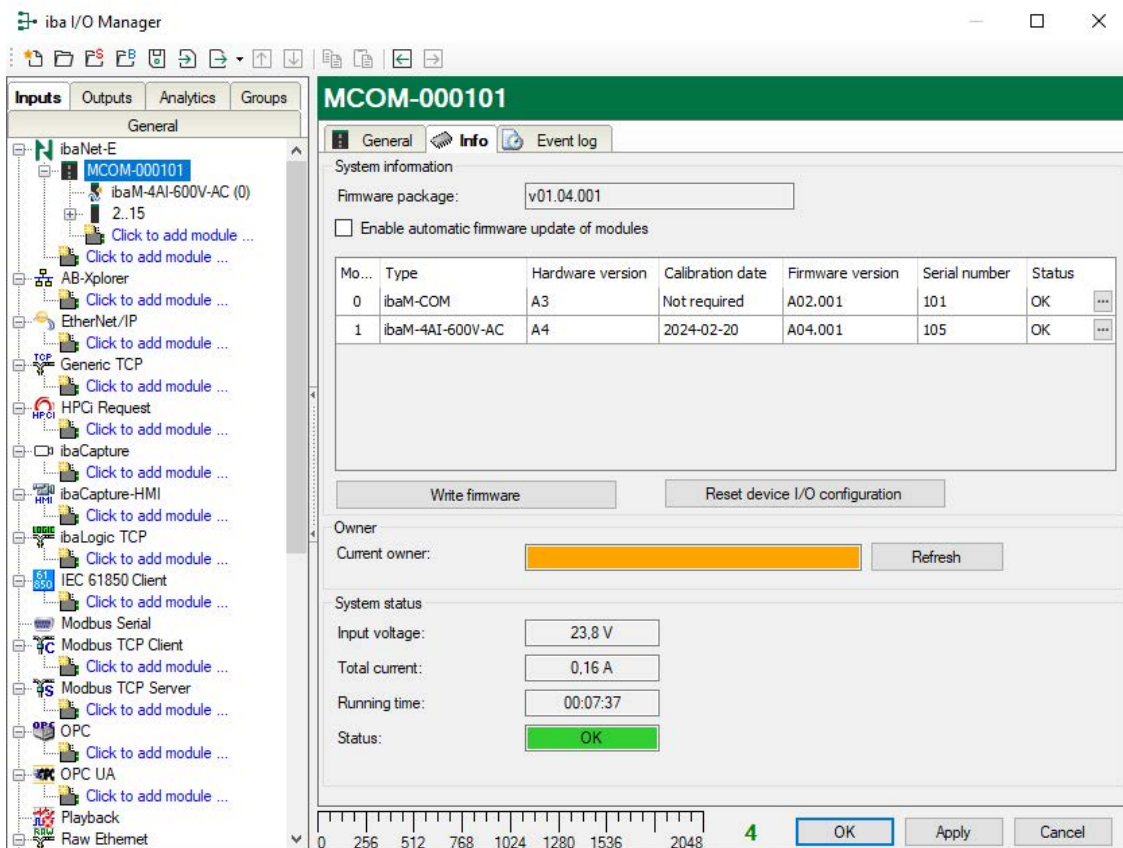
iba I/O Manager

Inputs | Outputs | Analytics | Groups

General

ibaNet-E
MCOM-000101
ibaM-4AI-600V-AC (0)
2..15
Click to add module ...
Click to add module ...
AB-Xplorer
Click to add module ...
EtherNet/IP
Click to add module ...
Generic TCP
Click to add module ...
HPCi Request
Click to add module ...
ibaCapture
Click to add module ...
ibaCapture-HMI
Click to add module ...
ibaLogic TCP
Click to add module ...
IEC 61850 Client
Click to add module ...
Modbus Serial
Modbus TCP Client
Click to add module ...
Modbus TCP Server
Click to add module ...
OPC
Click to add module ...
OPC UA
Click to add module ...
Playback
Raw Ethernet

MCOM-000101

General | Info | Event log

System information

Firmware package: v01.04.001

Enable automatic firmware update of modules

| Mo... | Type | Hardware version | Calibration date | Firmware version | Serial number | Status |
|---|---|---|---|---|---|---|
| 0 | ibaM-COM | A3 | Not required | A02.001 | 101 | OK |
| 1 | ibaM-4AI-600V-AC | A4 | 2024-02-20 | A04.001 | 105 | OK |

Write firmware | Reset device I/O configuration

Owner

Current owner: | Refresh

System status

Input voltage: 23,8 V

Total current: 0,16 A

Running time: 00:07:37

Status: OK

0 256 512 768 1024 1280 1536 2048 4

OK | Apply | Cancel